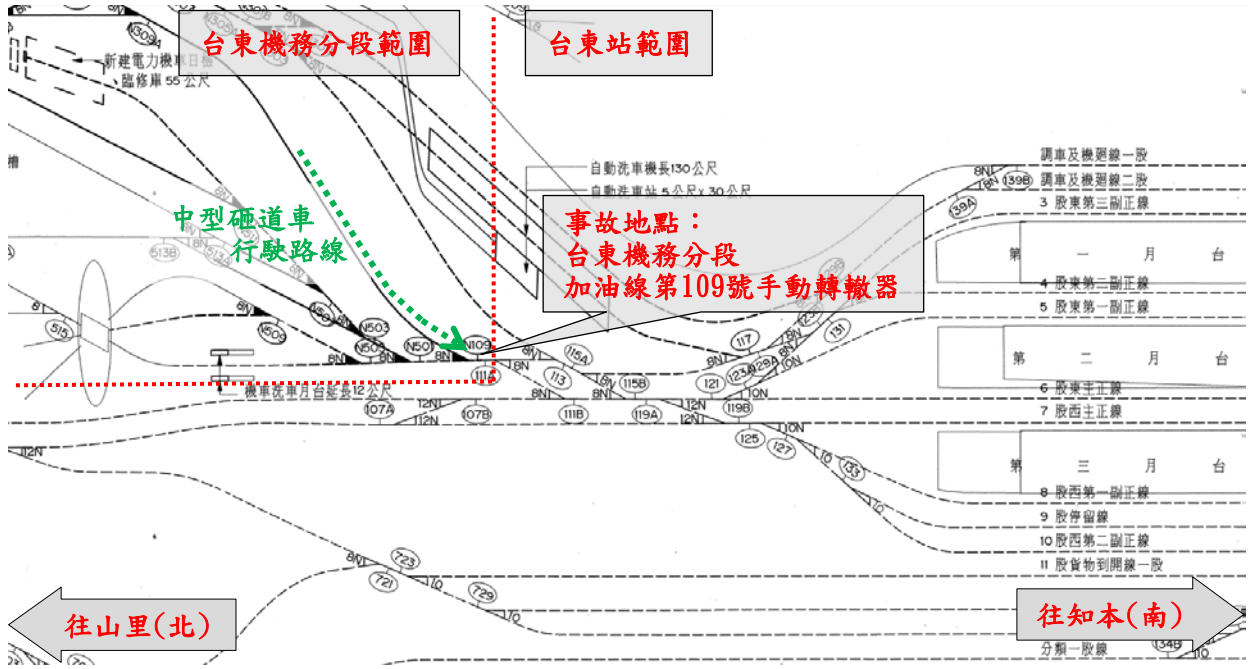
台東機務分段範圍

台東站範圍

新建電力機車日檢
臨修庫 55 公尺

自動洗車機長130公尺
自動洗車站 5公尺x 30公尺

中型砸道車
行駛路線

事故地點：
台東機務分段
加油線第109號手動轉轍器

調車及機迴線一股
調車及機迴線二股
3 股東第三副正線
第 一 月 台
4 股東第二副正線
5 股東第一副正線
第 二 月 台
6 股東主正線
7 股西主正線
第 三 月 台
8 股西第一副正線
9 股停留線
10 股西第二副正線
11 股貨物到開線一股

機車洗車月台延長42公尺

1309 513B 513A 515 N505 N503 N501 N109 111A 113 115A 115B 117 121 123A 123B 129A 131 133 139A 139B 107A 107B 111B 119A 119B 125 127 721 723 729 134B

8N 12N 10N 10

往山里(北)

往知本(南)

分類一股線